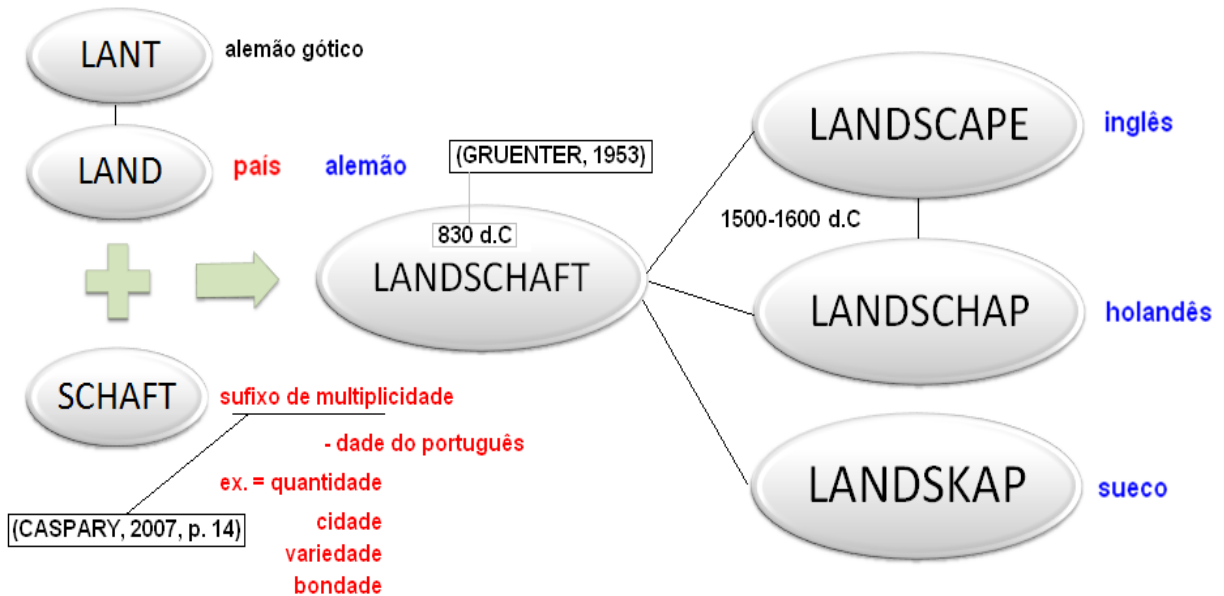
LANT alemão gótico

LAND país alemão

(GRUENTER, 1953)

830 d.C

LANDSCHAFT

SCHAFT sufixo de multiplicidade

- dade do português

ex. = quantidade

cidade

variedade

bondade

(CASPARY, 2007, p. 14)

LANDSCAPE inglês

1500-1600 d.C

LANDSCHAP holandês

LANDSKAP sueco